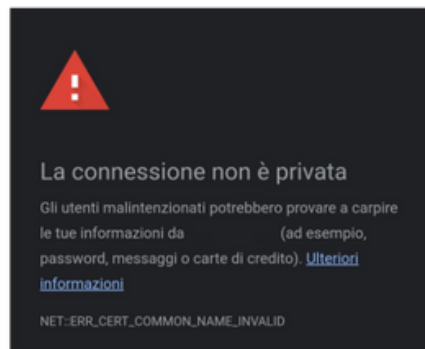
La connessione non è privata

Gli utenti malintenzionati potrebbero provare a carpire le tue informazioni da (ad esempio, password, messaggi o carte di credito). Ulteriori informazioni

NET::ERR_CERT_COMMON_NAME_INVALID